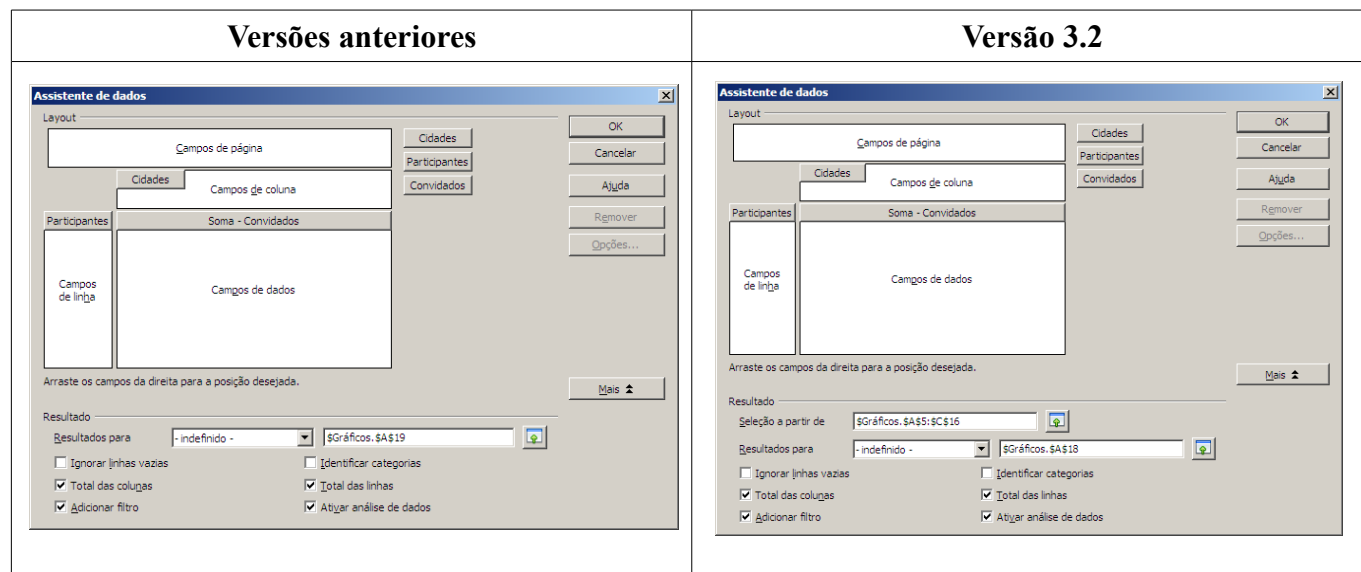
| Versões anteriores | Versão 3.2 |
|---|---|
| Assistente de dados | Assistente de dados |

Versões anteriores

Assistente de dados

Layout

Campos de página

Cidades

Participantes

Convidados

Cidades

Campos de coluna

Participantes

Soma - Convidados

Campos de linha

Campos de dados

OK

Cancelar

Ajuda

Remover

Opções...

Arraste os campos da direita para a posição desejada.

Mais

Resultado

Resultados para

- indefinido -

$Gráficos.$A$19

Ignorar linhas vazias

Identificar categorias

Total das colunas

Total das linhas

Adicionar filtro

Ativar análise de dados

Versão 3.2

Assistente de dados

Layout

Campos de página

Cidades

Participantes

Convidados

Cidades

Campos de coluna

Participantes

Soma - Convidados

Campos de linha

Campos de dados

OK

Cancelar

Ajuda

Remover

Opções...

Arraste os campos da direita para a posição desejada.

Mais

Resultado

Seleção a partir de

$Gráficos.$A$5:$C$16

Resultados para

- indefinido -

$Gráficos.$A$18

Ignorar linhas vazias

Identificar categorias

Total das colunas

Total das linhas

Adicionar filtro

Ativar análise de dados